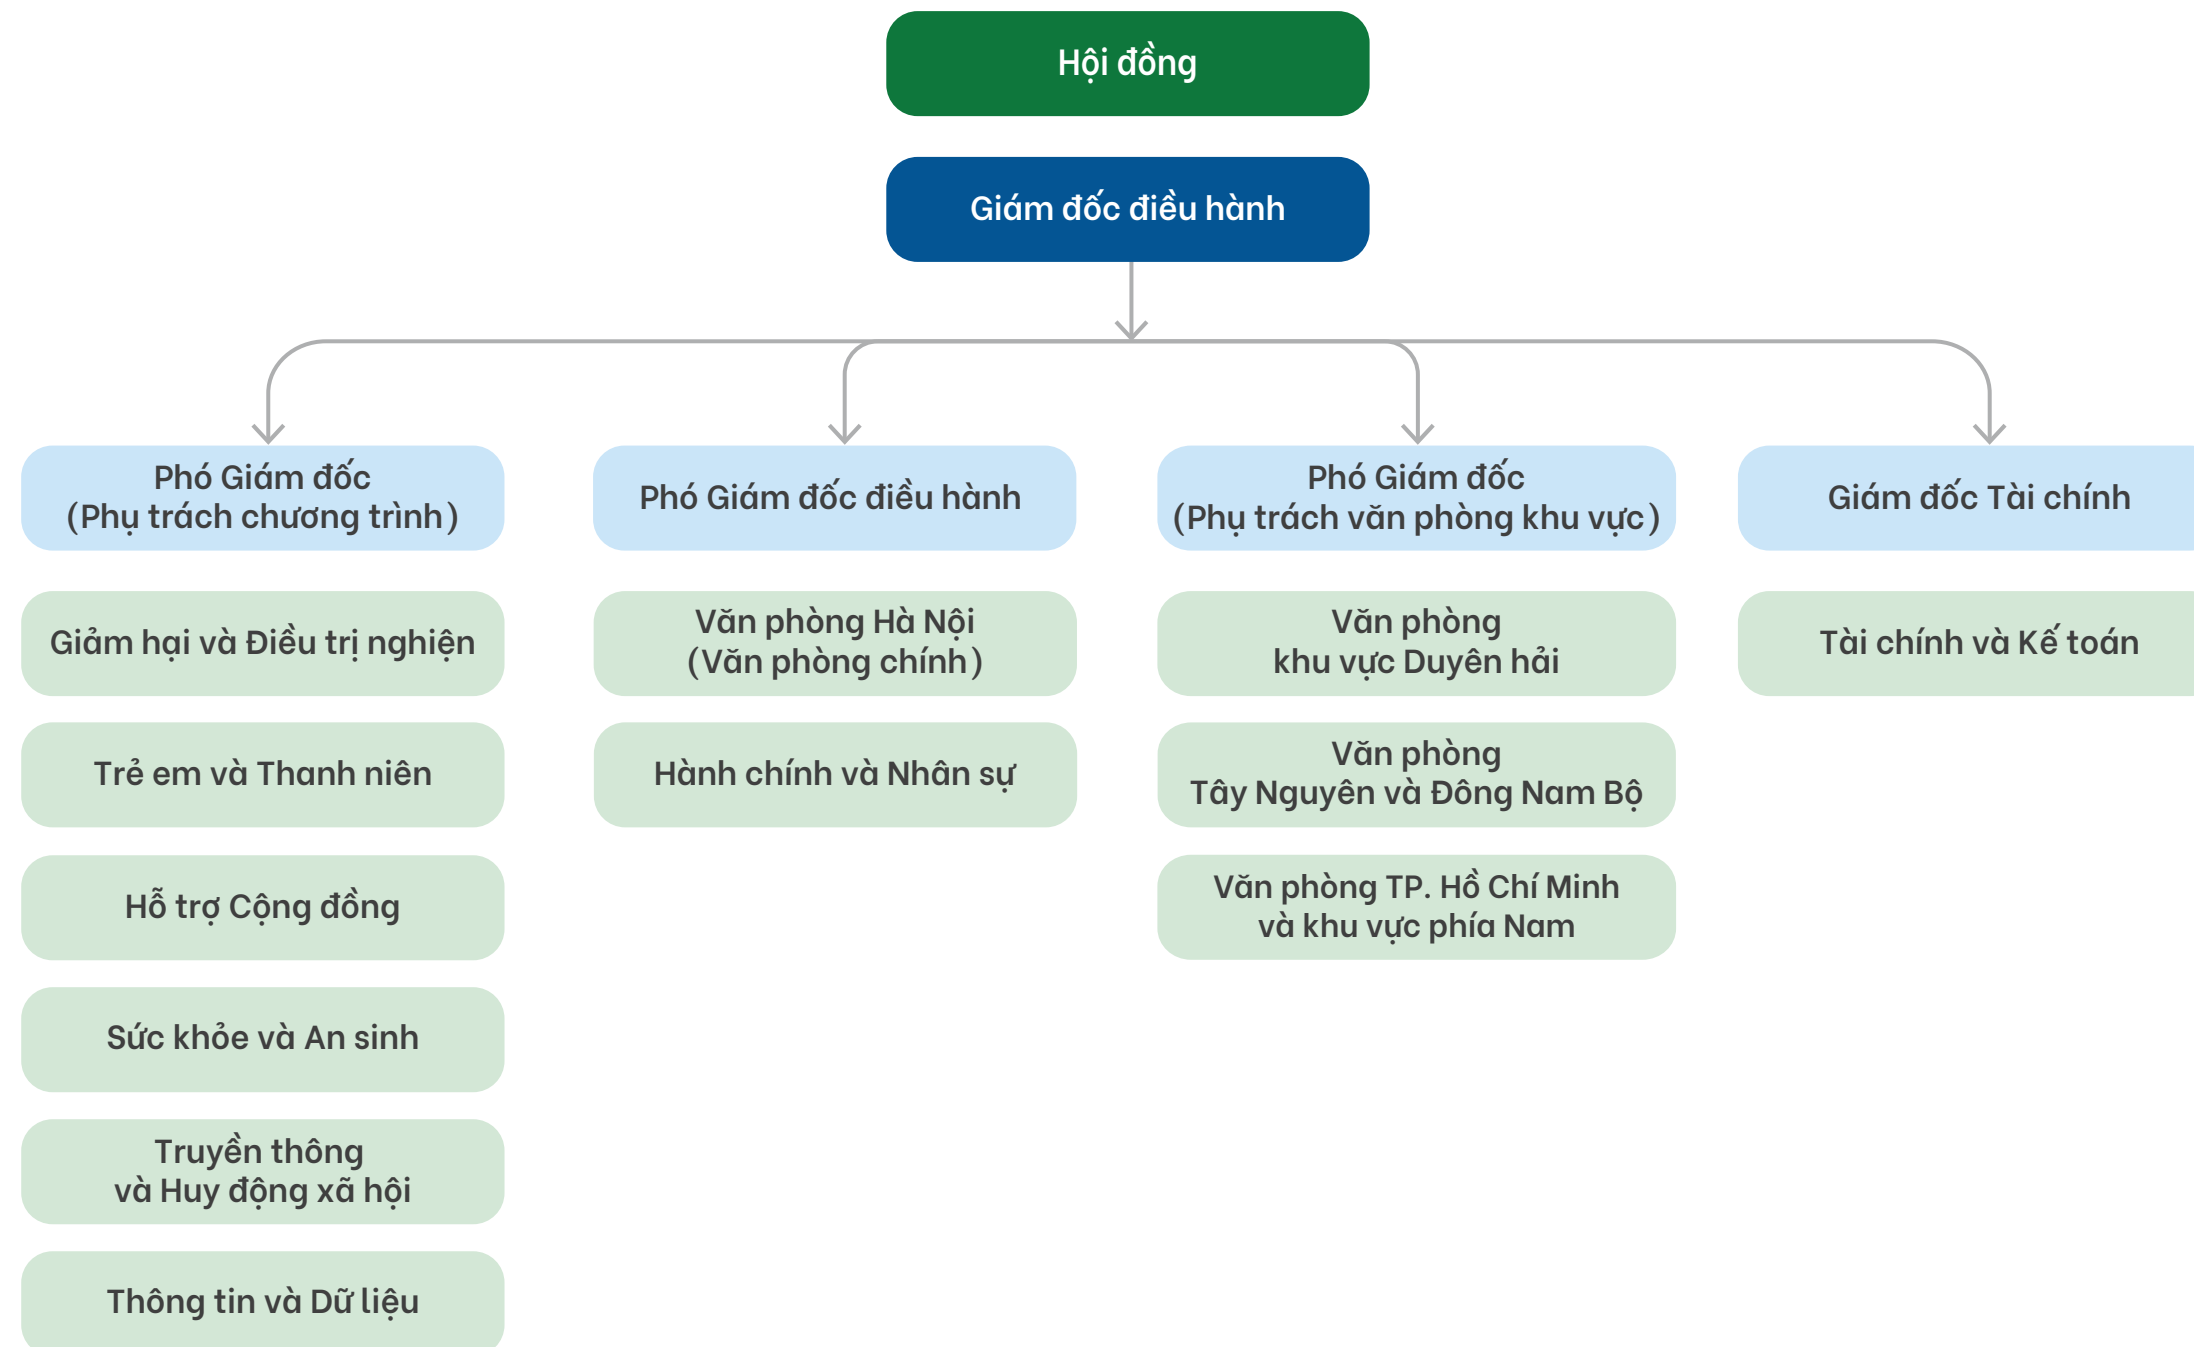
Hội đồng

Giám đốc điều hành

Phó Giám đốc
(Phụ trách chương trình)

Giảm hại và Điều trị nghiện

Trẻ em và Thanh niên

Hỗ trợ Cộng đồng

Sức khỏe và An sinh

Truyền thông
và Huy động xã hội

Thông tin và Dữ liệu

Phó Giám đốc điều hành

Văn phòng Hà Nội
(Văn phòng chính)

Hành chính và Nhân sự

Phó Giám đốc
(Phụ trách văn phòng khu vực)

Văn phòng
khu vực Duyên hải

Văn phòng
Tây Nguyên và Đông Nam Bộ

Văn phòng TP. Hồ Chí Minh
và khu vực phía Nam

Giám đốc Tài chính

Tài chính và Kế toán